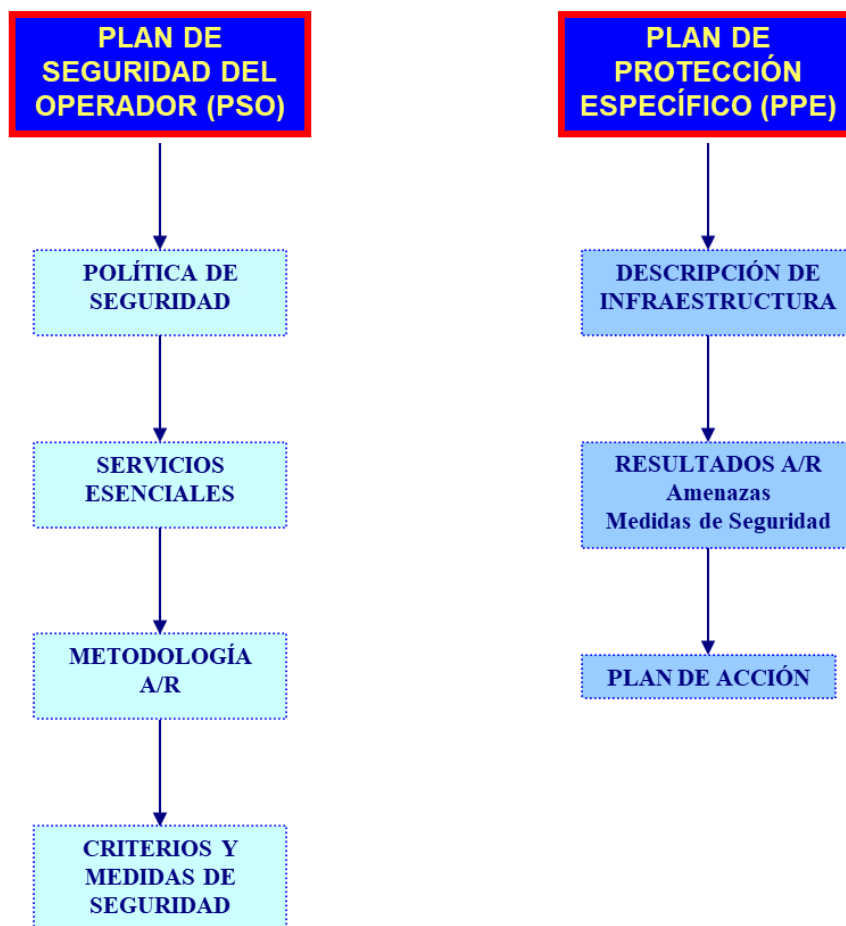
PLAN DE SEGURIDAD DEL OPERADOR (PSO)

POLÍTICA DE SEGURIDAD

SERVICIOS ESENCIALES

METODOLOGÍA A/R

CRITERIOS Y MEDIDAS DE SEGURIDAD

PLAN DE PROTECCIÓN ESPECÍFICO (PPE)

DESCRIPCIÓN DE INFRAESTRUCTURA

RESULTADOS A/R
Amenazas
Medidas de Seguridad

PLAN DE ACCIÓN